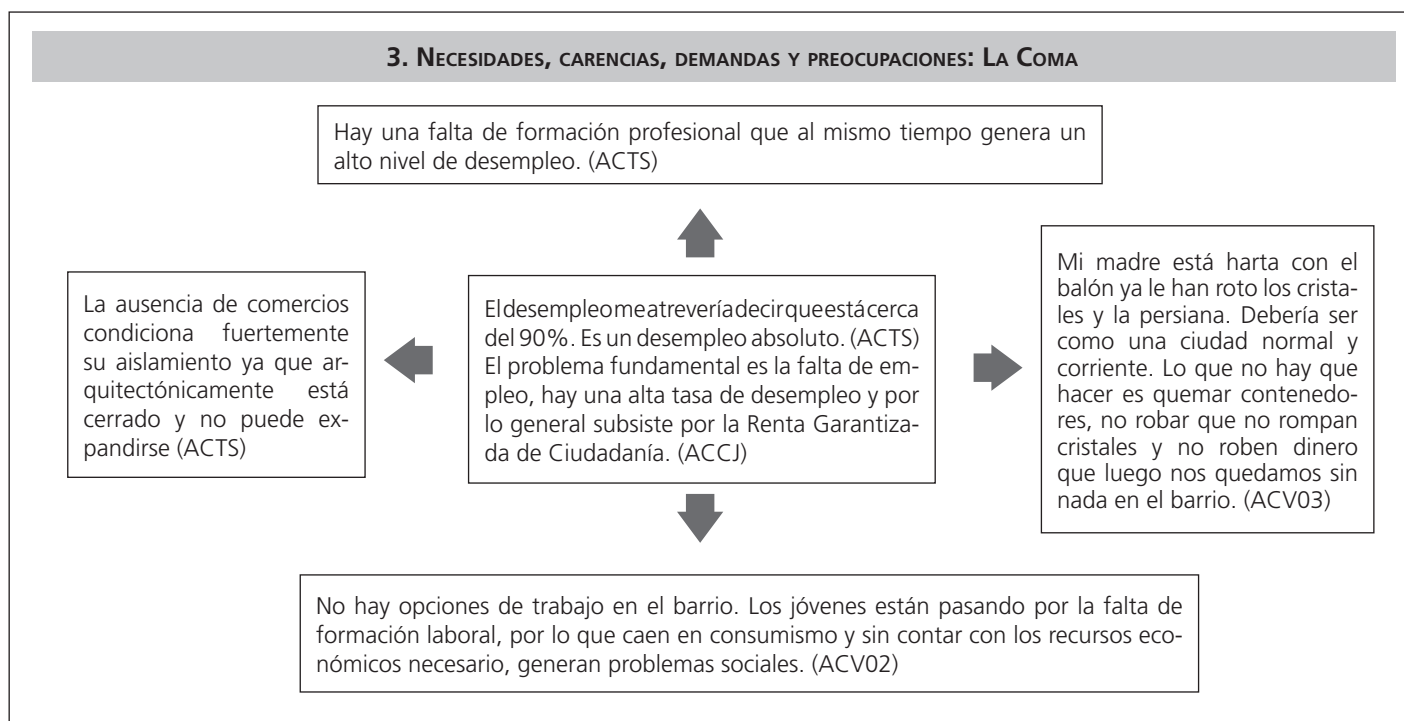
3. Necesidades, carencias, demandas y preocupaciones: La Coma

Hay una falta de formación profesional que al mismo tiempo genera un alto nivel de desempleo. (ACTS)

La ausencia de comercios condiciona fuertemente su aislamiento ya que arquitectónicamente está cerrado y no puede expandirse (ACTS)

El desempleo me atrevería decir que está cerca del 90%. Es un desempleo absoluto. (ACTS) El problema fundamental es la falta de empleo, hay una alta tasa de desempleo y por lo general subsiste por la Renta Garantizada de Ciudadanía. (ACCJ)

Mi madre está harta con el balón ya le han roto los cristales y la persiana. Debería ser como una ciudad normal y corriente. Lo que no hay que hacer es quemar contenedores, no robar que no rompan cristales y no roben dinero que luego nos quedamos sin nada en el barrio. (ACV03)

No hay opciones de trabajo en el barrio. Los jóvenes están pasando por la falta de formación laboral, por lo que caen en consumismo y sin contar con los recursos económicos necesario, generan problemas sociales. (ACV02)